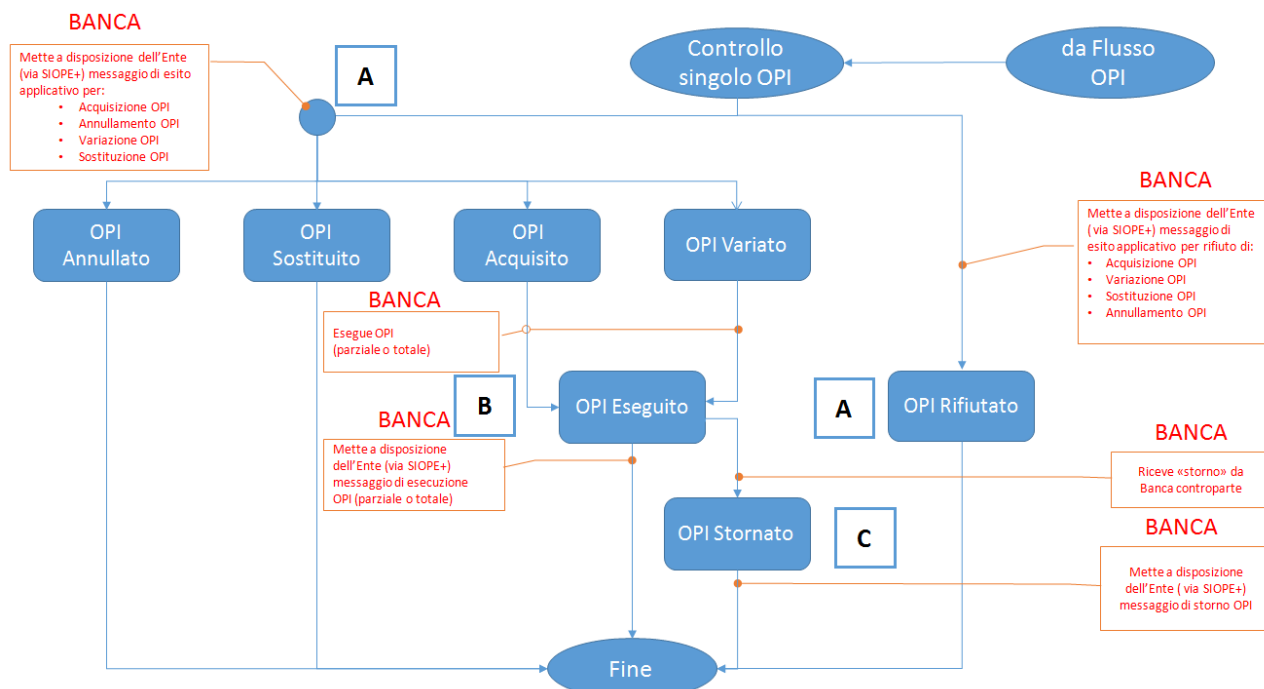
BANCA

Mette a disposizione dell'Ente (via SIOPE+) messaggio di esito applicativo per:
• Acquisizione OPI
• Annullamento OPI
• Variazione OPI
• Sostituzione OPI

A

Controllo singolo OPI

da Flusso OPI

BANCA

Mette a disposizione dell'Ente ( via SIOPE+) messaggio di esito applicativo per rifiuto di:
• Acquisizione OPI
• Variazione OPI
• Sostituzione OPI
• Annullamento OPI

OPI Annullato

OPI Sostituito

OPI Acquisito

OPI Variato

BANCA

Esegue OPI (parziale o totale)

B

OPI Eseguito

A

OPI Rifiutato

BANCA

Mette a disposizione dell'Ente (via SIOPE+) messaggio di esecuzione OPI (parziale o totale)

BANCA

Riceve «storno» da Banca controparte

OPI Stornato

C

BANCA

Mette a disposizione dell'Ente ( via SIOPE+) messaggio di storno OPI

Fine